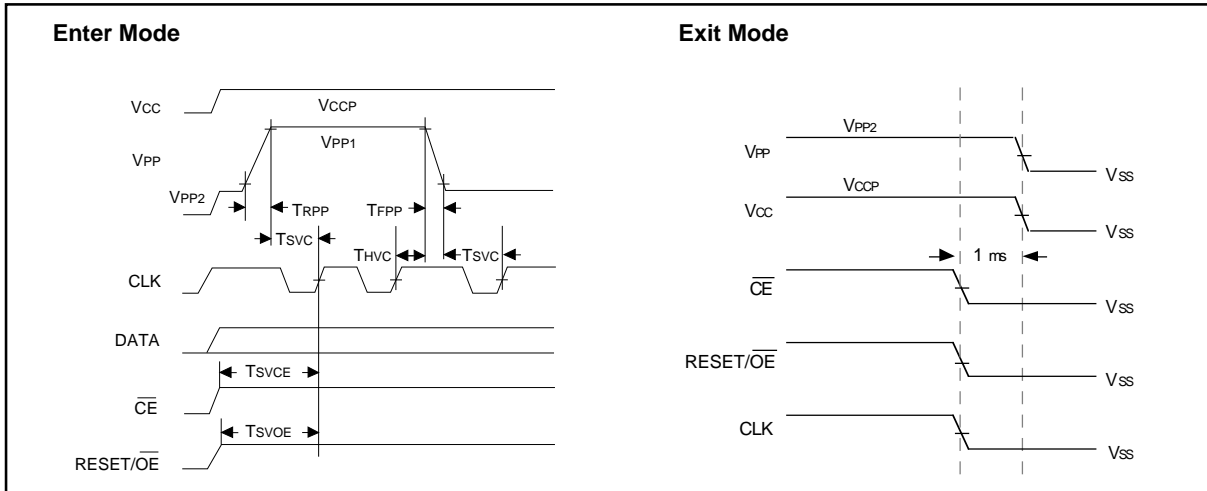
Enter Mode

$V_{CC}$

$V_{CCP}$

$V_{PP}$

$V_{PP1}$

$V_{PP2}$

$T_{RPP}$

$T_{FPP}$

$T_{SVC}$

$T_{HVC}$

$T_{SVC}$

CLK

DATA

$T_{SVCE}$

$\overline{CE}$

$T_{SVOE}$

RESET/$\overline{OE}$

Exit Mode

$V_{PP2}$

$V_{PP}$

$V_{SS}$

$V_{CCP}$

$V_{CC}$

$V_{SS}$

1 ms

$\overline{CE}$

$V_{SS}$

RESET/$\overline{OE}$

$V_{SS}$

CLK

$V_{SS}$